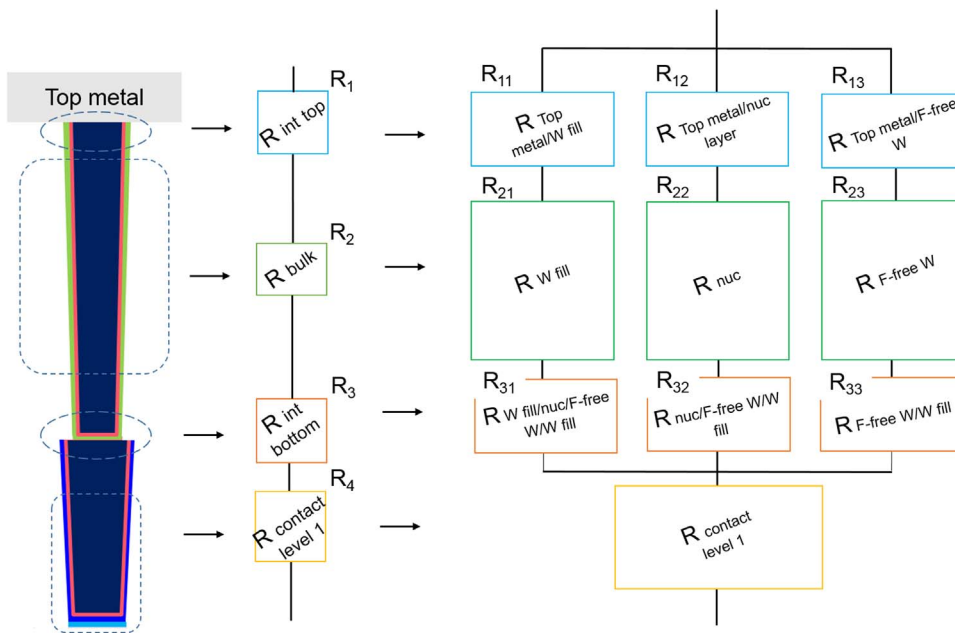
Top metal

$R_1$
R int top

$R_2$
R bulk

$R_3$
R int bottom

$R_4$
R contact level 1

$R_{11}$
R Top metal/W fill

$R_{12}$
R Top metal/nuc layer

$R_{13}$
R Top metal/F-free W

$R_{21}$
R W fill

$R_{22}$
R nuc

$R_{23}$
R F-free W

$R_{31}$
R W fill/nuc/F-free W/W fill

$R_{32}$
R nuc/F-free W/W fill

$R_{33}$
R F-free W/W fill

R contact level 1